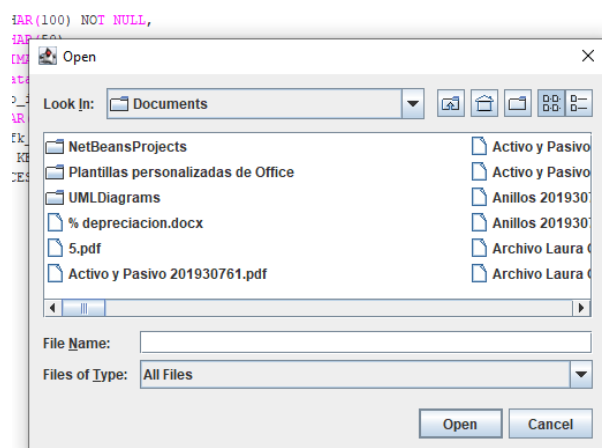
HAR(100) NOT NULL,
HAR(50)
IMA
ata
D_
AR(
Fk_
KE
CES

Open

Look In: Documents

NetBeansProjects
Plantillas personalizadas de Office
UMLDiagrams
% depreciacion.docx
5.pdf
Activo y Pasivo 201930761.pdf

Activo y Pasivo
Activo y Pasivo
Anillos 201930
Anillos 201930
Archivo Laura
Archivo Laura

File Name:
Files of Type: All Files

Open Cancel